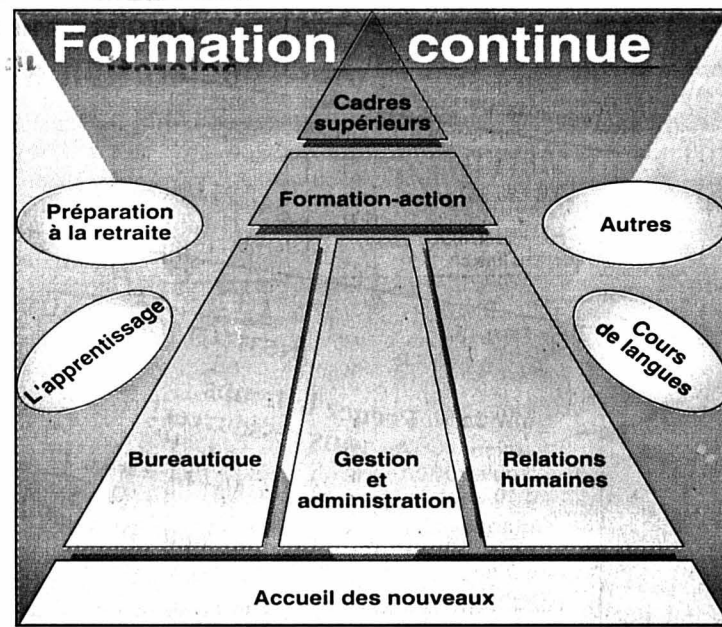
Formation continue

Cadres supérieurs

Formation-action

Préparation à la retraite

Autres

L'apprentissage

Cours de langues

Bureautique

Gestion et administration

Relations humaines

Accueil des nouveaux